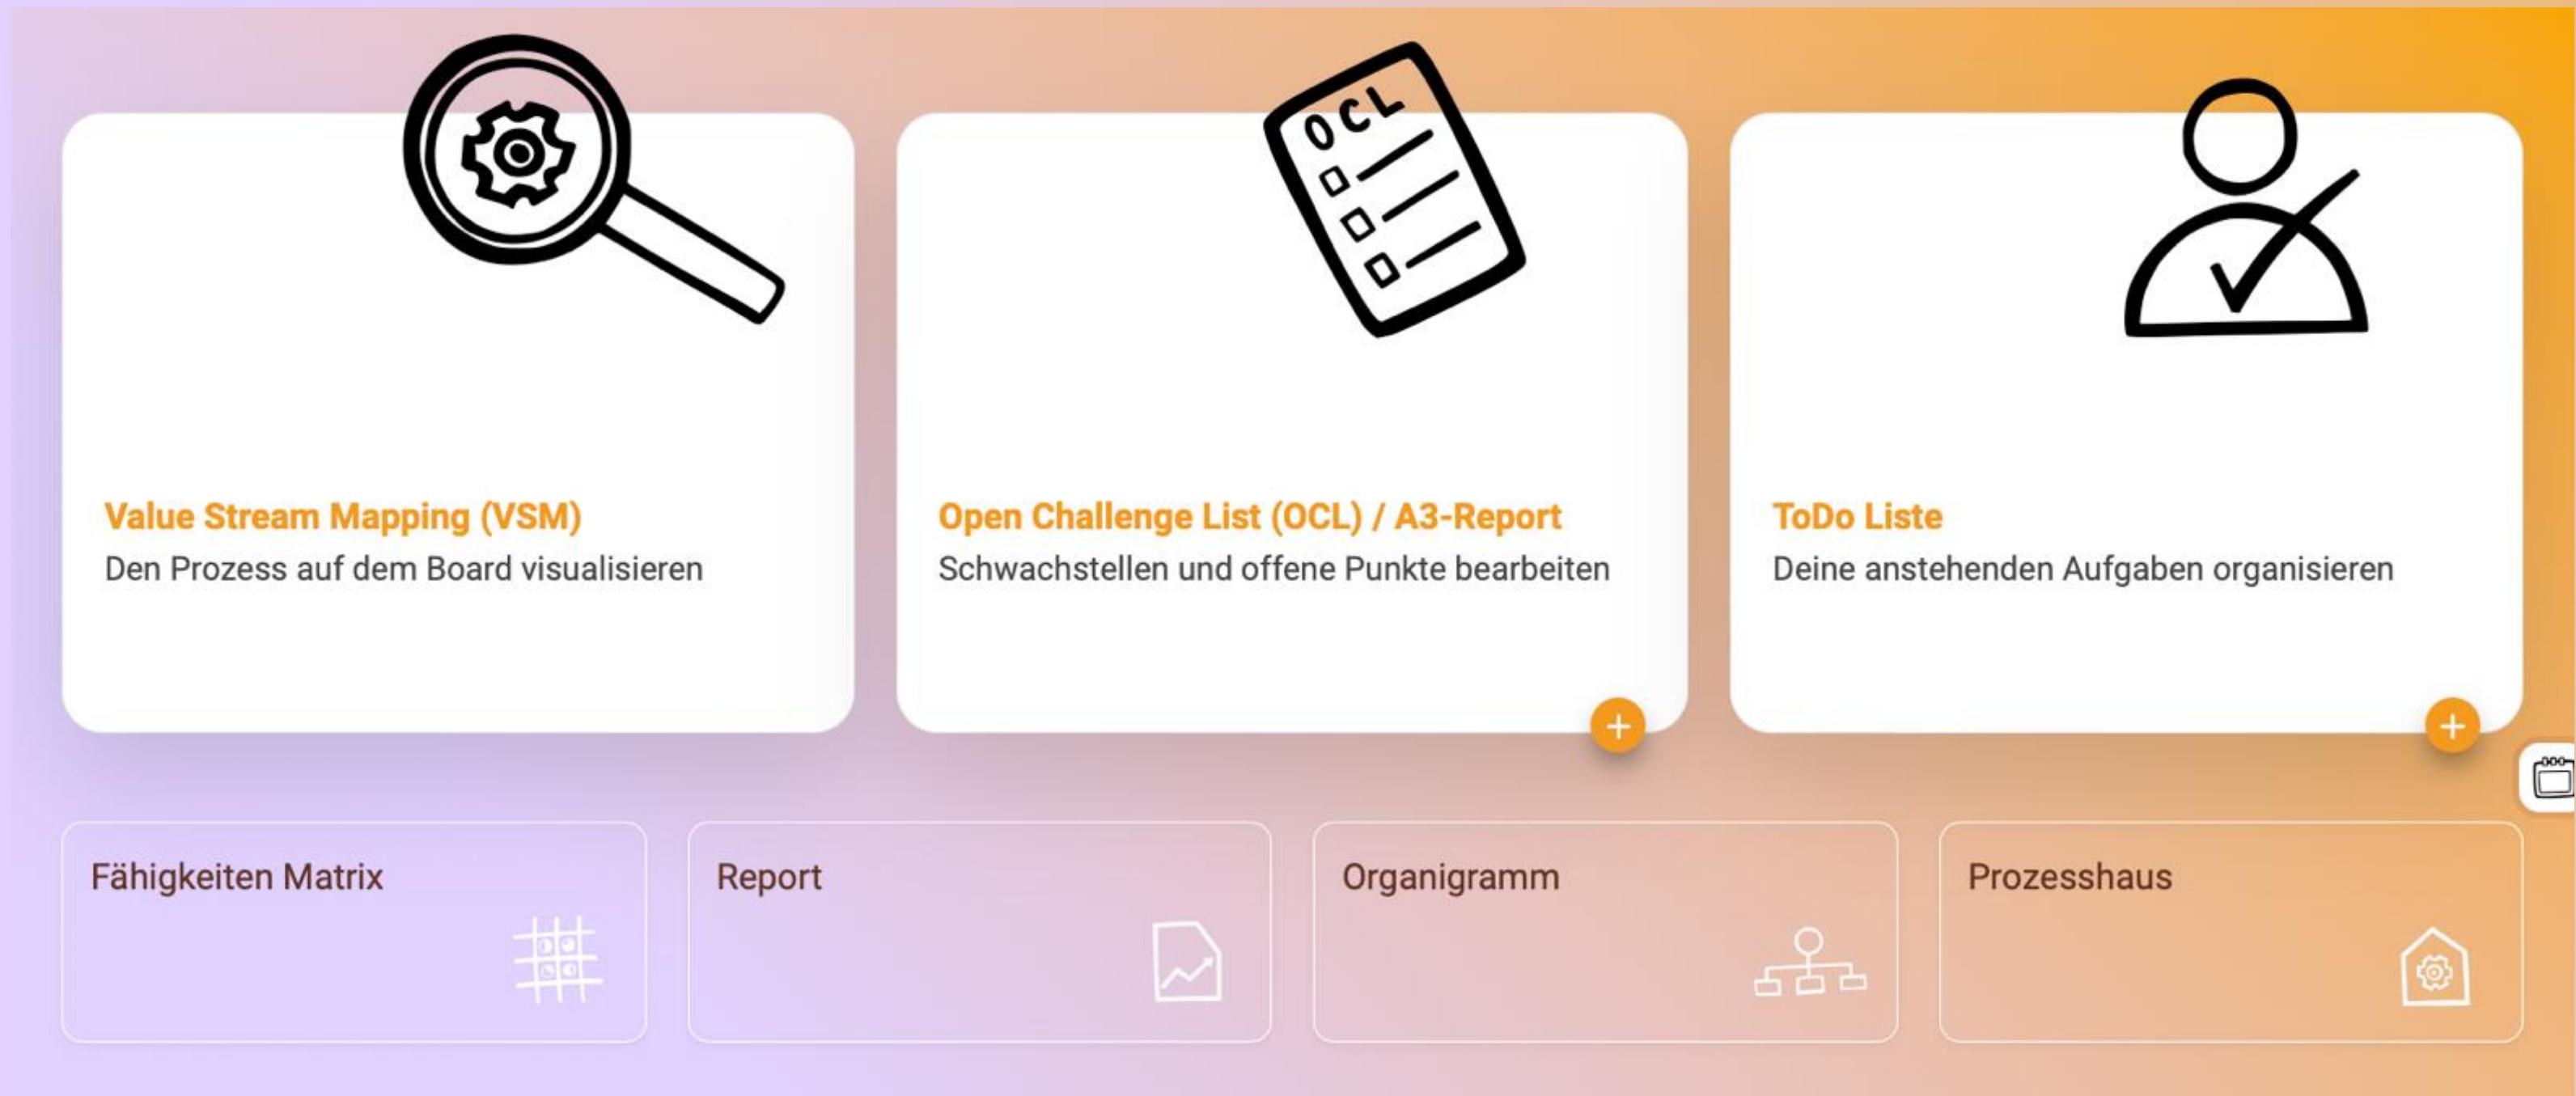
OCL

Value Stream Mapping (VSM)
Den Prozess auf dem Board visualisieren

Open Challenge List (OCL) / A3-Report
Schwachstellen und offene Punkte bearbeiten

+

ToDo Liste
Deine anstehenden Aufgaben organisieren

+

Fähigkeiten Matrix

Report

Organigramm

Prozesshaus